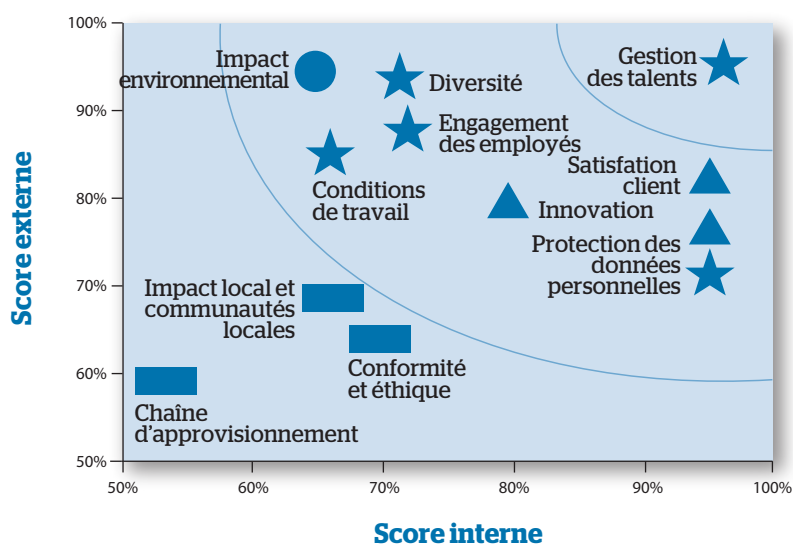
Score externe

100%
90%
80%
70%
60%
50%

Impact environnemental
Diversité
Gestion des talents
Engagement des employés
Conditions de travail
Satisfation client
Innovation
Protection des données personnelles
Impact local et communautés locales
Conformité et éthique
Chaîne d'approvisionnement

50%
60%
70%
80%
90%
100%

Score interne